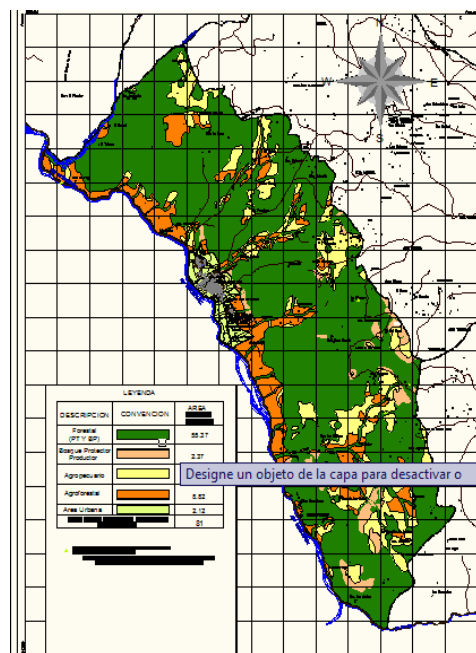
N
W
E
S

LEYENDA

| DESCRIPCION | CONVENCION | AREA |
|---|---|---|
| Forestal (PT Y BP) | | 55.37 |
| Bosque Protector Productor | | 2.37 |
| Agropecuario | | |
| Agroforestal | | 5.52 |
| Area Urbana | | 2.12 |
| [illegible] | | 81 |

Designe un objeto de la capa para desactivar o